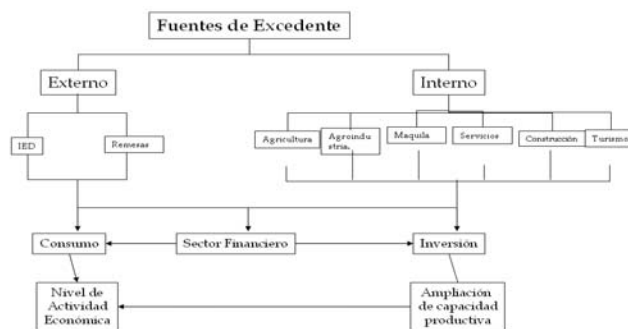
Fuentes de Excedente

Externo

Interno

IED

Remesas

Agricultura

Agroindustria.

Maquila

Servicios

Construcción

Turismo

Consumo

Sector Financiero

Inversión

Nivel de Actividad Económica

Ampliación de capacidad productiva